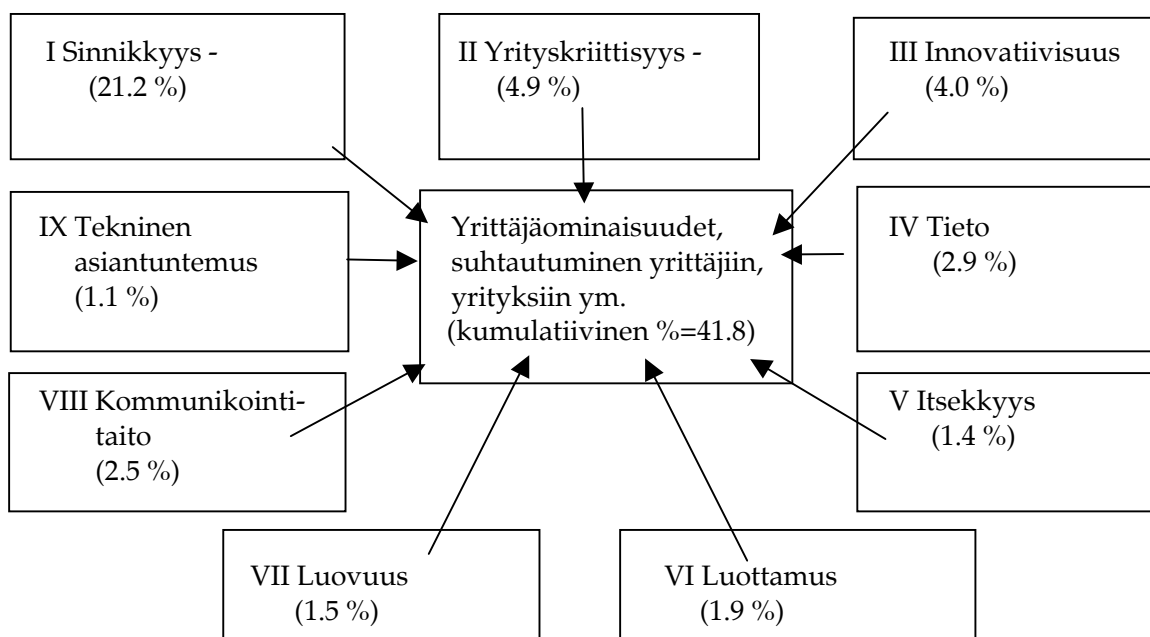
I Sinnikkyys - (21.2 %)

II Yrityskriittisyys - (4.9 %)

III Innovatiivisuus (4.0 %)

IX Tekninen asiantuntemus (1.1 %)

Yrittäjäominaisuudet, suhtautuminen yrittäjiin, yrityksiin ym. (kumulatiivinen %=41.8)

IV Tieto (2.9 %)

VIII Kommunikointitaito (2.5 %)

V Itsekkyys (1.4 %)

VII Luovuus (1.5 %)

VI Luottamus (1.9 %)